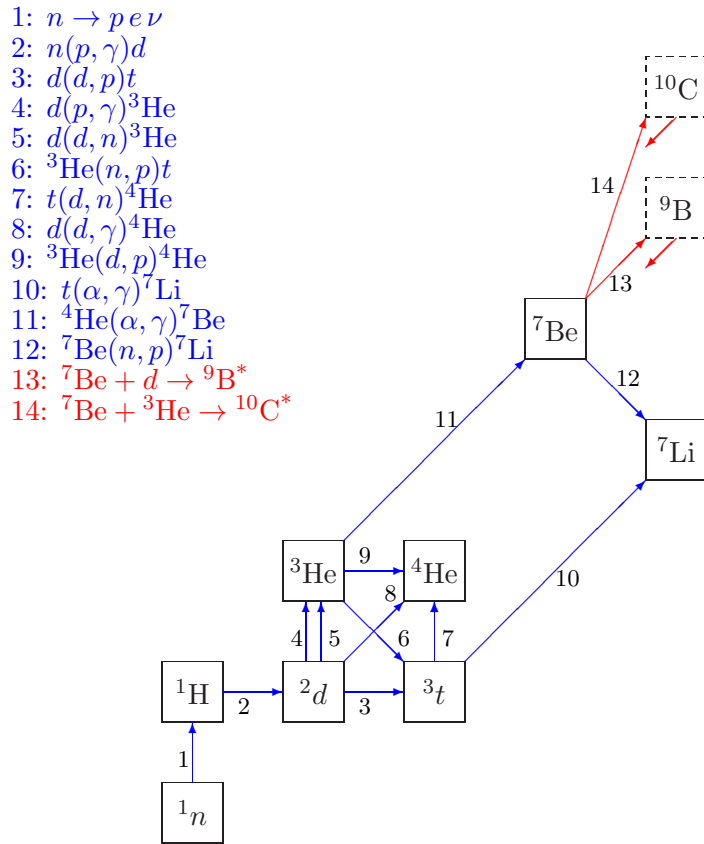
1: $n \to p\,e\,\nu$
2: $n(p,\gamma)d$
3: $d(d,p)t$
4: $d(p,\gamma)^3\mathrm{He}$
5: $d(d,n)^3\mathrm{He}$
6: $^3\mathrm{He}(n,p)t$
7: $t(d,n)^4\mathrm{He}$
8: $d(d,\gamma)^4\mathrm{He}$
9: $^3\mathrm{He}(d,p)^4\mathrm{He}$
10: $t(\alpha,\gamma)^7\mathrm{Li}$
11: $^4\mathrm{He}(\alpha,\gamma)^7\mathrm{Be}$
12: $^7\mathrm{Be}(n,p)^7\mathrm{Li}$
13: $^7\mathrm{Be}+d \to {}^9\mathrm{B}^*$
14: $^7\mathrm{Be}+{}^3\mathrm{He} \to {}^{10}\mathrm{C}^*$

$^{10}\mathrm{C}$
14
$^9\mathrm{B}$
13
$^7\mathrm{Be}$
12
11
$^7\mathrm{Li}$
$^3\mathrm{He}$
9
$^4\mathrm{He}$
8
10
4
5
6
7
$^1\mathrm{H}$
$^2d$
$^3t$
2
3
1
$^1n$